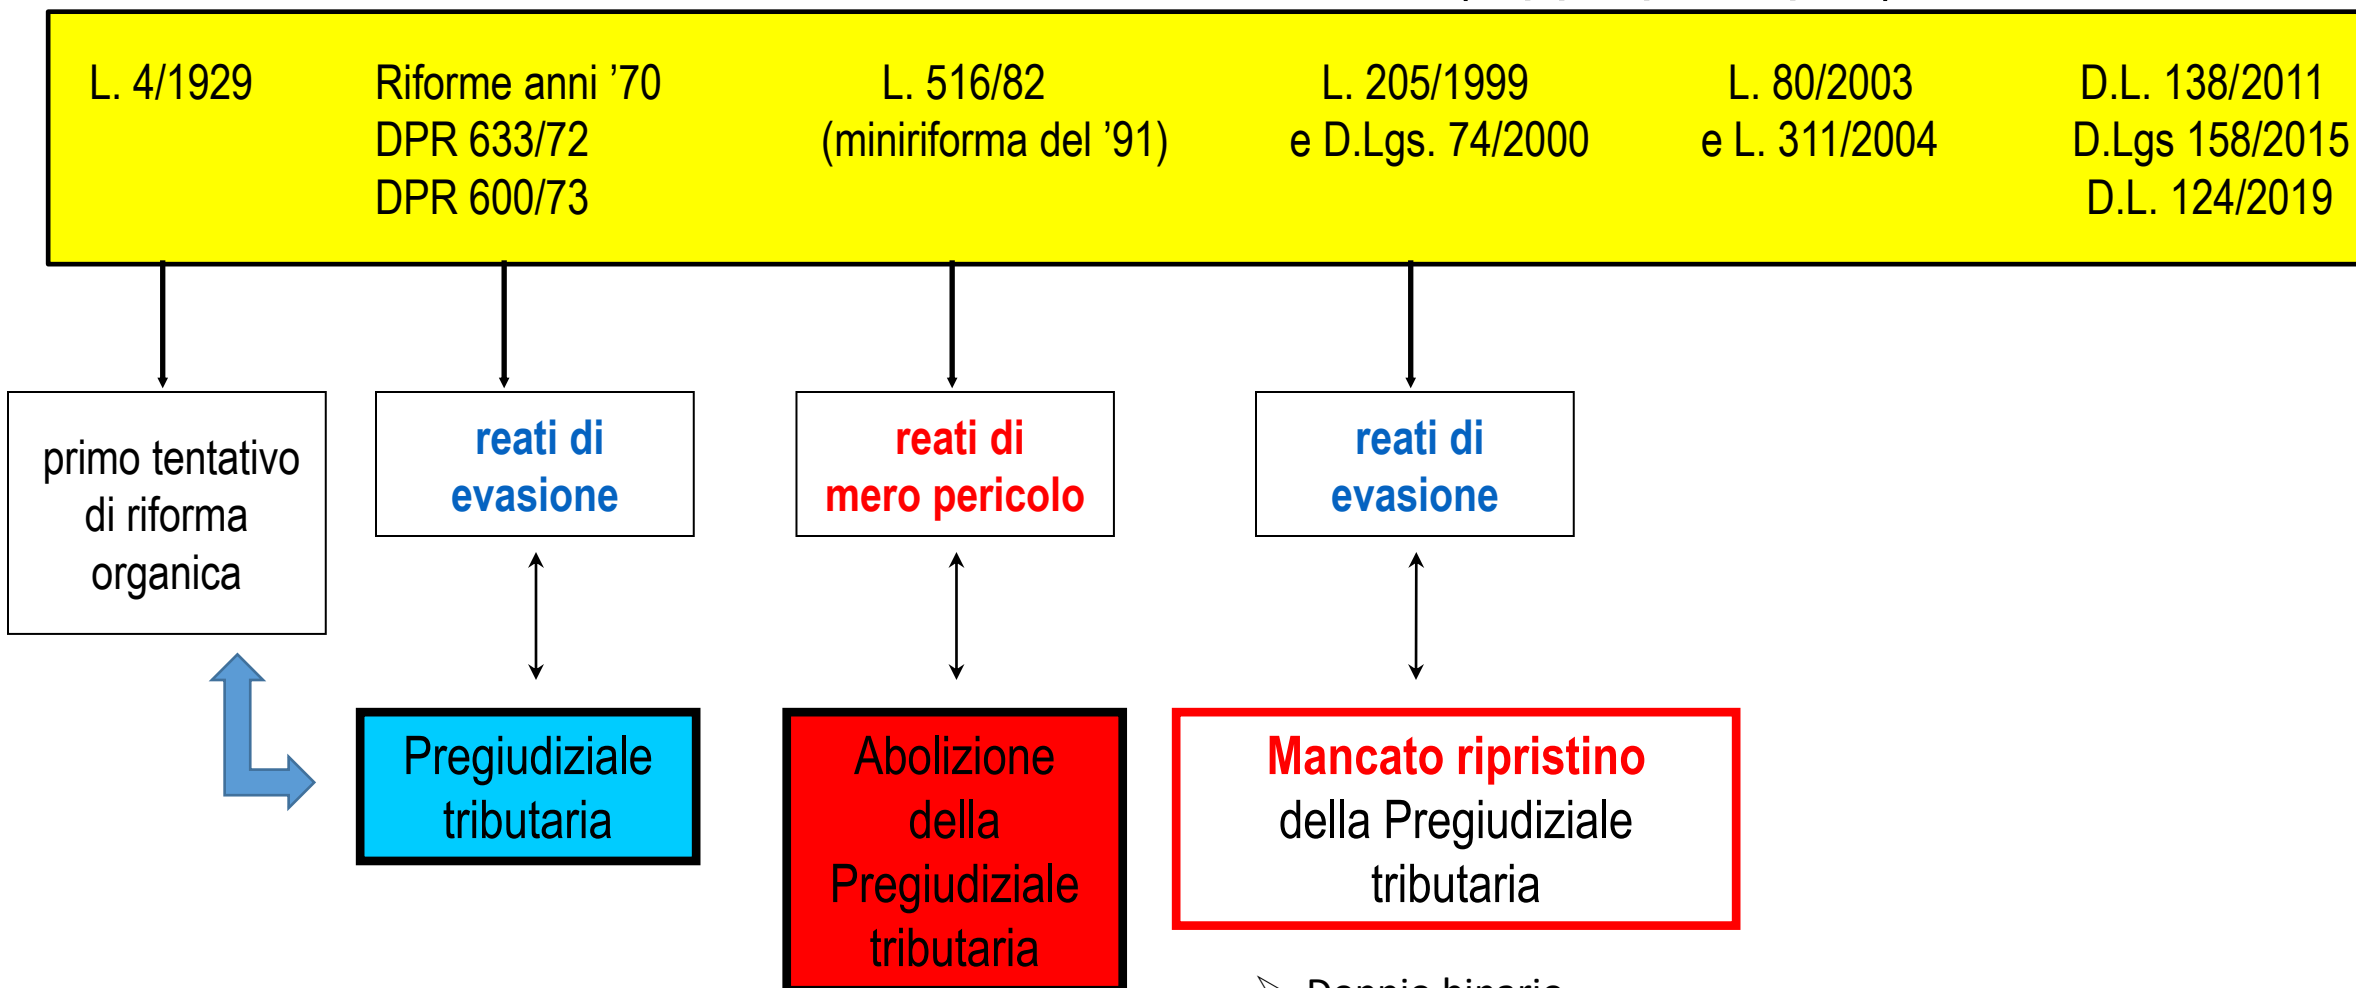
L. 4/1929

Riforme anni ’70
DPR 633/72
DPR 600/73

L. 516/82
(miniriforma del ’91)

L. 205/1999
e D.Lgs. 74/2000

L. 80/2003
e L. 311/2004

D.L. 138/2011
D.Lgs 158/2015
D.L. 124/2019

primo tentativo di riforma organica

reati di evasione

reati di mero pericolo

reati di evasione

Pregiudiziale tributaria

Abolizione della Pregiudiziale tributaria

Mancato ripristino della Pregiudiziale tributaria

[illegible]